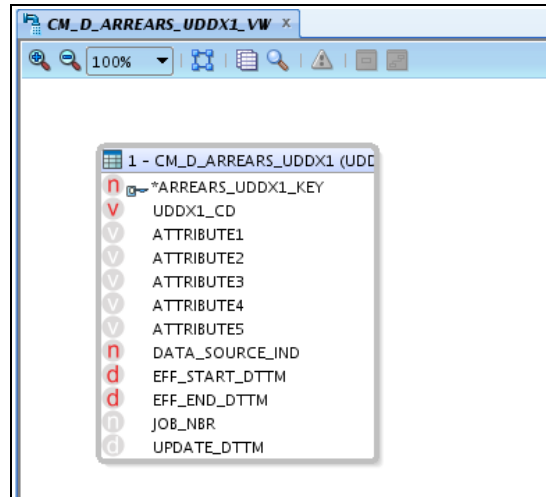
CM_D_ARREARS_UDDX1_VW ×

100%

1 - CM_D_ARREARS_UDDX1 (UDD

n *ARREARS_UDDX1_KEY
v UDDX1_CD
v ATTRIBUTE1
v ATTRIBUTE2
v ATTRIBUTE3
v ATTRIBUTE4
v ATTRIBUTE5
n DATA_SOURCE_IND
d EFF_START_DTTM
d EFF_END_DTTM
n JOB_NBR
d UPDATE_DTTM